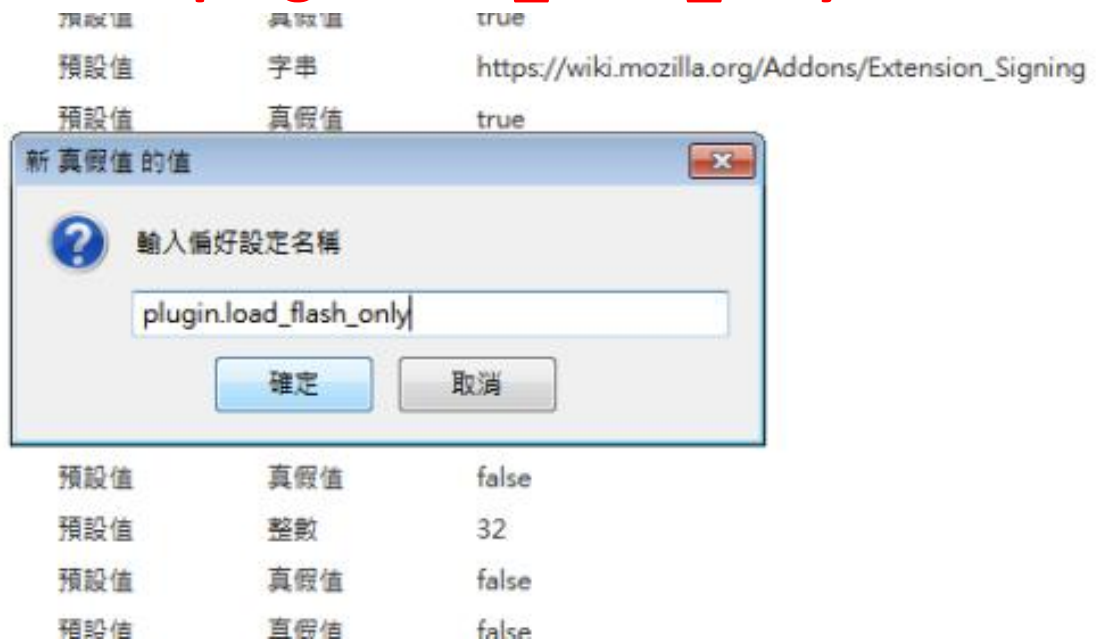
| 預設值 | 真假值 | true |
|---|---|---|
| 預設值 | 字串 | https://wiki.mozilla.org/Addons/Extension_Signing |
| 預設值 | 真假值 | true |

新 真假值 的值

輸入偏好設定名稱

plugin.load_flash_only

確定 取消

| 預設值 | 真假值 | false |
|---|---|---|
| 預設值 | 整數 | 32 |
| 預設值 | 真假值 | false |
| 預設值 | 真假值 | false |